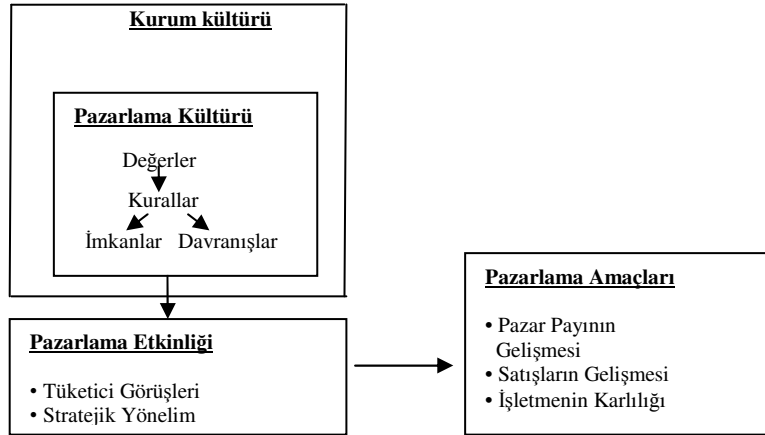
Kurum kültürü

Pazarlama Kültürü

Değerler

Kurallar

İmkanlar Davranışlar

Pazarlama Etkinliği

• Tüketici Görüşleri
• Stratejik Yönelim

Pazarlama Amaçları

• Pazar Payının Gelişmesi
• Satışların Gelişmesi
• İşletmenin Karlılığı